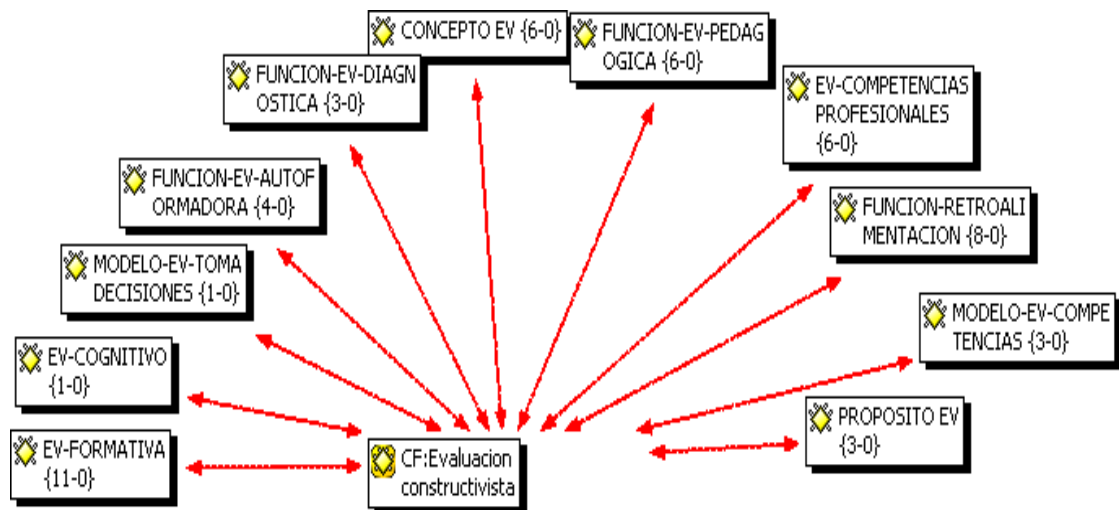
CONCEPTO EV {6-0}

FUNCION-EV-PEDAGOGICA {6-0}

FUNCION-EV-DIAGNOSTICA {3-0}

EV-COMPETENCIAS PROFESIONALES {6-0}

FUNCION-EV-AUTOFORMADORA {4-0}

FUNCION-RETROALIMENTACION {8-0}

MODELO-EV-TOMA DECISIONES {1-0}

MODELO-EV-COMPETENCIAS {3-0}

EV-COGNITIVO {1-0}

PROPOSITO EV {3-0}

EV-FORMATIVA {11-0}

CF:Evaluacion constructivista